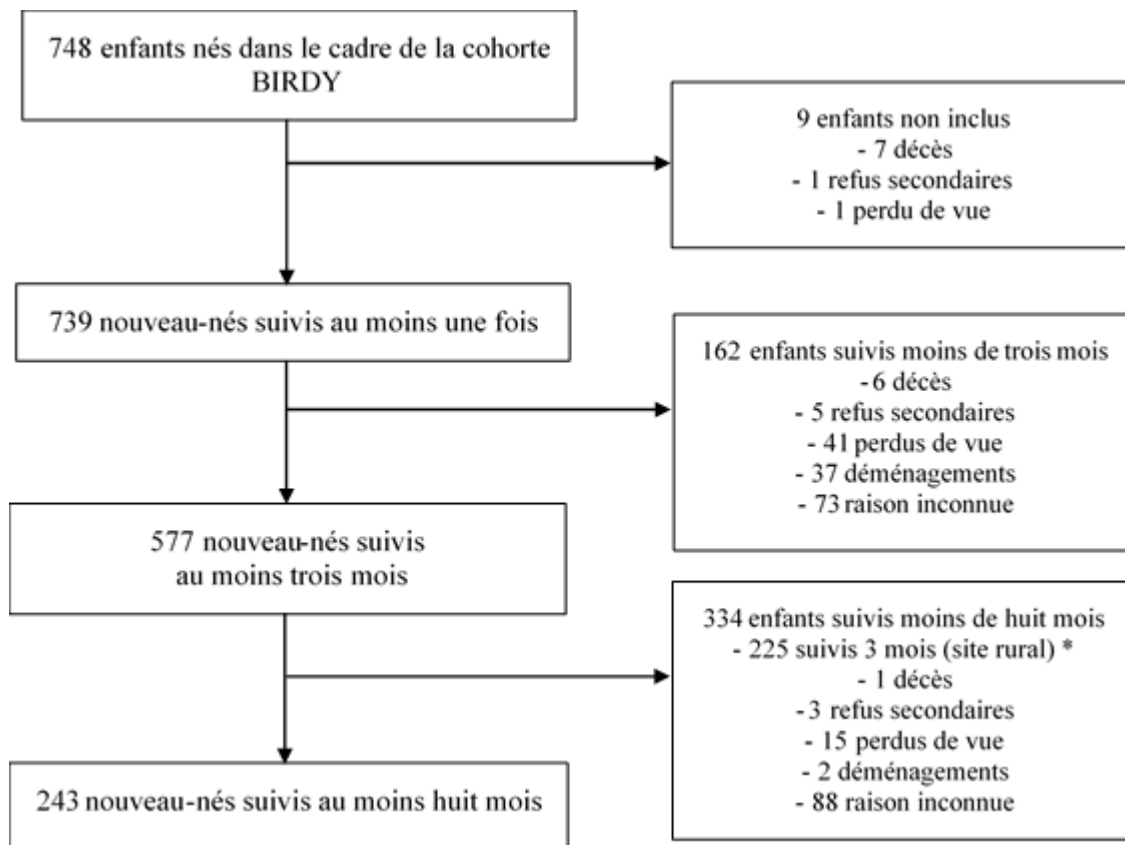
748 enfants nés dans le cadre de la cohorte BIRDY

9 enfants non inclus
- 7 décès
- 1 refus secondaires
- 1 perdu de vue

739 nouveau-nés suivis au moins une fois

162 enfants suivis moins de trois mois
- 6 décès
- 5 refus secondaires
- 41 perdus de vue
- 37 déménagements
- 73 raison inconnue

577 nouveau-nés suivis au moins trois mois

334 enfants suivis moins de huit mois
- 225 suivis 3 mois (site rural) *
- 1 décès
- 3 refus secondaires
- 15 perdus de vue
- 2 déménagements
- 88 raison inconnue

243 nouveau-nés suivis au moins huit mois